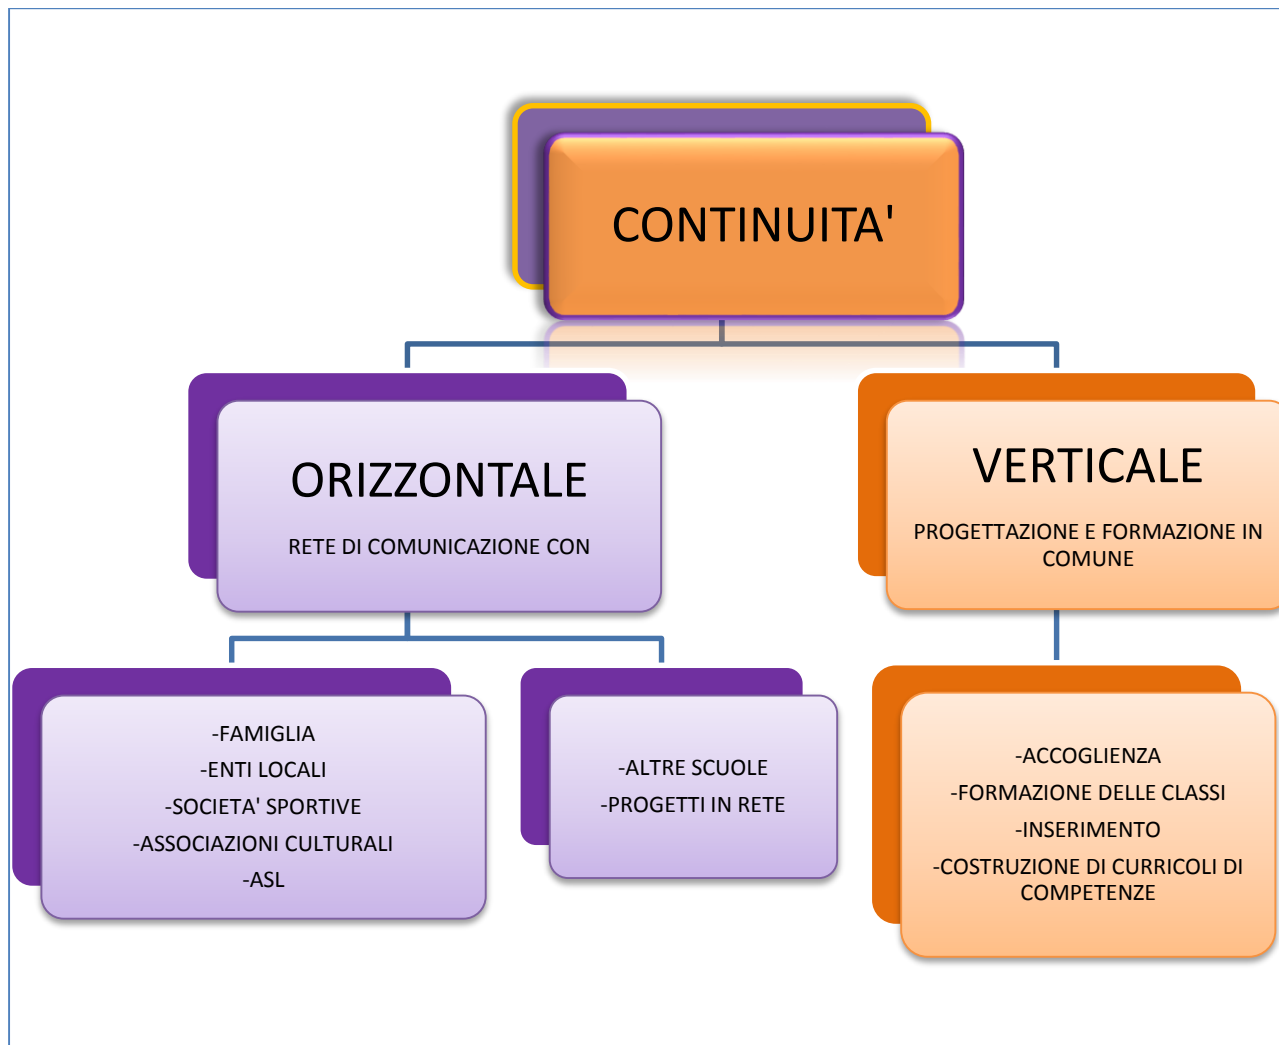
CONTINUITA'

ORIZZONTALE

RETE DI COMUNICAZIONE CON

VERTICALE

PROGETTAZIONE E FORMAZIONE IN COMUNE

-FAMIGLIA
-ENTI LOCALI
-SOCIETA' SPORTIVE
-ASSOCIAZIONI CULTURALI
-ASL

-ALTRE SCUOLE
-PROGETTI IN RETE

-ACCOGLIENZA
-FORMAZIONE DELLE CLASSI
-INSERIMENTO
-COSTRUZIONE DI CURRICOLI DI COMPETENZE